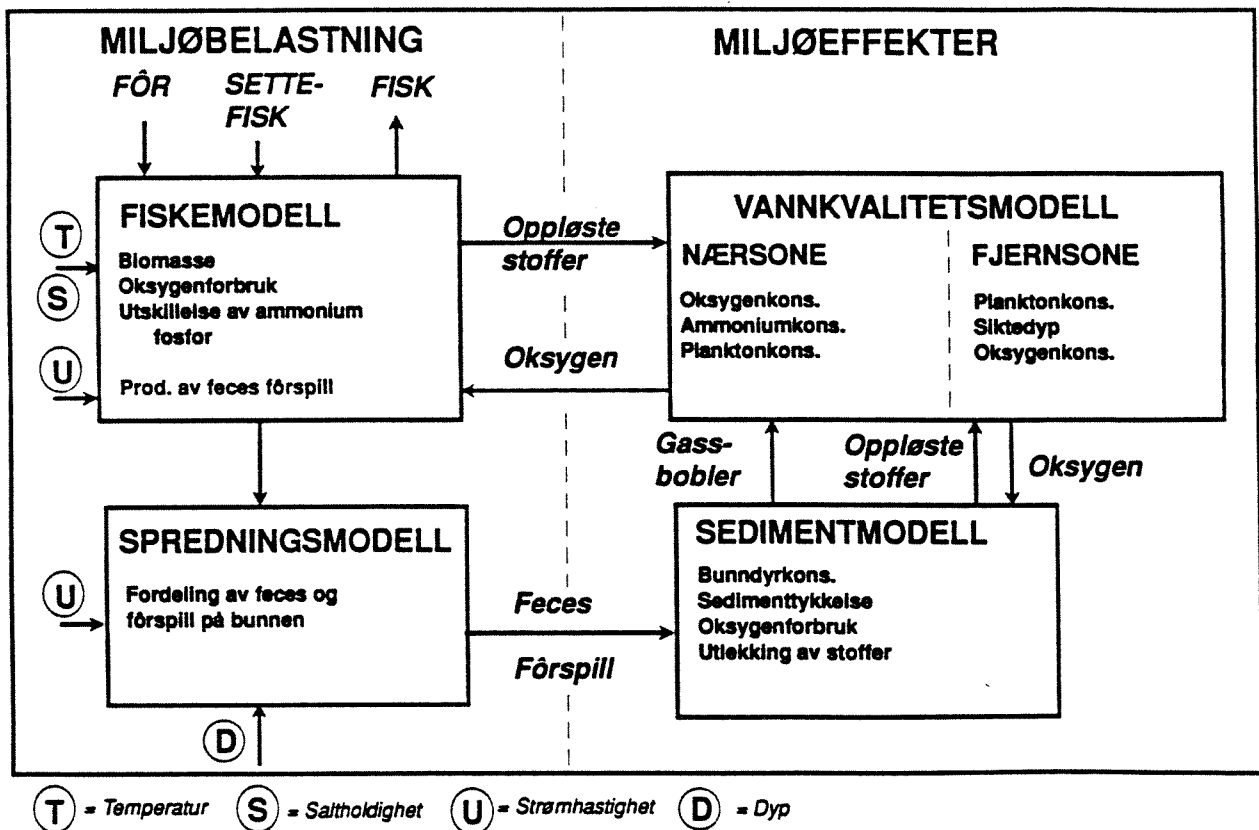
MILJØBELASTNING

MILJØEFFEKTER

FÔR

SETTE-FISK

FISK

T

S

U

FISKEMODELL

Biomasse
Oksygenforbruk
Utskillelse av ammonium
fosfor

Prod. av feces fôrspill

Oppløste stoffer

Oksygen

VANNKVALITETSMODELL

NÆRSONE

Oksygenkons.
Ammoniumkons.
Planktonkons.

FJERNSONE

Planktonkons.
Siktedyp
Oksygenkons.

Gass-bobler

Oppløste stoffer

Oksygen

U

SPREDNINGSMODELL

Fordeling av feces og fôrspill på bunnen

Feces

Fôrspill

SEDIMENTMODELL

Bunndyrkons.
Sedimenttykkelse
Oksygenforbruk
Utlekking av stoffer

D

T = Temperatur S = Saltholdighet U = Strømhastighet D = Dyp